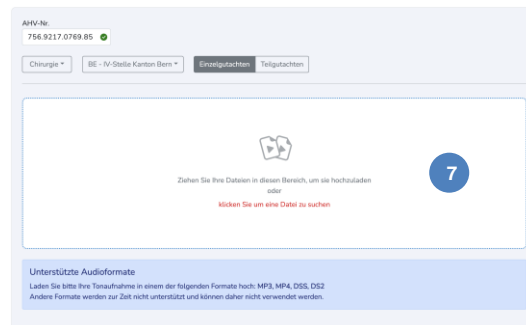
AHV-Nr.
756.9217.0769.85

Chirurgie ▾ BE - IV-Stelle Kanton Bern ▾ Einzelgutachten Teilgutachten

Ziehen Sie Ihre Dateien in diesen Bereich, um sie hochzuladen
oder
klicken Sie um eine Datei zu suchen

7

Unterstützte Audioformate
Laden Sie bitte Ihre Tonaufnahme in einem der folgenden Formate hoch: MP3, MP4, DSS, DS2
Andere Formate werden zur Zeit nicht unterstützt und können daher nicht verwendet werden.